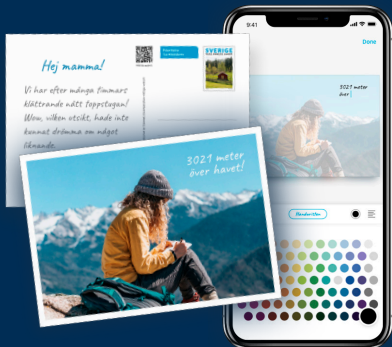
Hej mamma!

Vi har efter många timmars klättrande nått toppstugan! Wow, vilken utsikt, hade inte kunnat drömma om något liknande.

SVERIGE

3021 meter över havet!

9:41

Done

3021 meter över

Handwritten